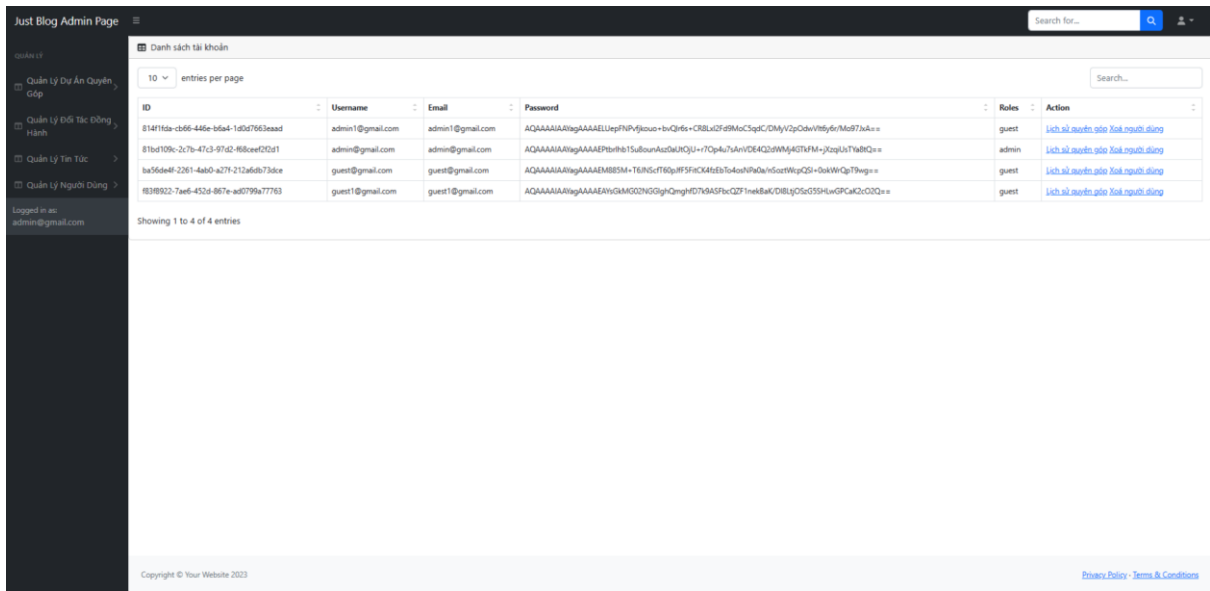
Just Blog Admin Page ≡

Search for...

QUẢN LÝ

Quản Lý Dự Án Quyên Góp

Quản Lý Đối Tác Đồng Hành

Quản Lý Tin Tức

Quản Lý Người Dùng

Logged in as:
admin@gmail.com

Danh sách tài khoản

10 entries per page

Search...

| ID | Username | Email | Password | Roles | Action |
|---|---|---|---|---|---|
| 814f1fda-cb66-446e-b6a4-1d0d7663eaad | admin1@gmail.com | admin1@gmail.com | AQAAAAIAAYagAAAAELUepFNPvfjkouo+bvQlr6s+CR8Lxl2Fd9MoC5qdC/DMyV2pOdwVlt6y6r/Mo97JxA== | guest | Lịch sử quyên góp Xoá người dùng |
| 81bd109c-2c7b-47c3-97d2-f68ceef2f2d1 | admin@gmail.com | admin@gmail.com | AQAAAAIAAYagAAAAEPtbrlhb1SuBounAsz0aUtOjU+r7Op4u7sAnVDE4Q2dWMj4GTkFM+jXzqiUsTYa8tQ== | admin | Lịch sử quyên góp Xoá người dùng |
| ba56de4f-2261-4ab0-a27f-212a6db73dce | guest@gmail.com | guest@gmail.com | AQAAAAIAAYagAAAAEM885M+T6JNScfT60pJfF5FitCK4fzEbTo4osNPa0a/nSoztWcpQSI+0okWrQpT9wg== | guest | Lịch sử quyên góp Xoá người dùng |
| f83f8922-7ae6-452d-867e-ad0799a77763 | guest1@gmail.com | guest1@gmail.com | AQAAAAIAAYagAAAAEAYsGkMG02NGGlghQmghfD7k9ASFbcQZF1nekBaK/DI8LtjO5zG5SHLwGPCaK2cO2Q== | guest | Lịch sử quyên góp Xoá người dùng |

Showing 1 to 4 of 4 entries

Copyright © Your Website 2023

Privacy Policy · Terms & Conditions